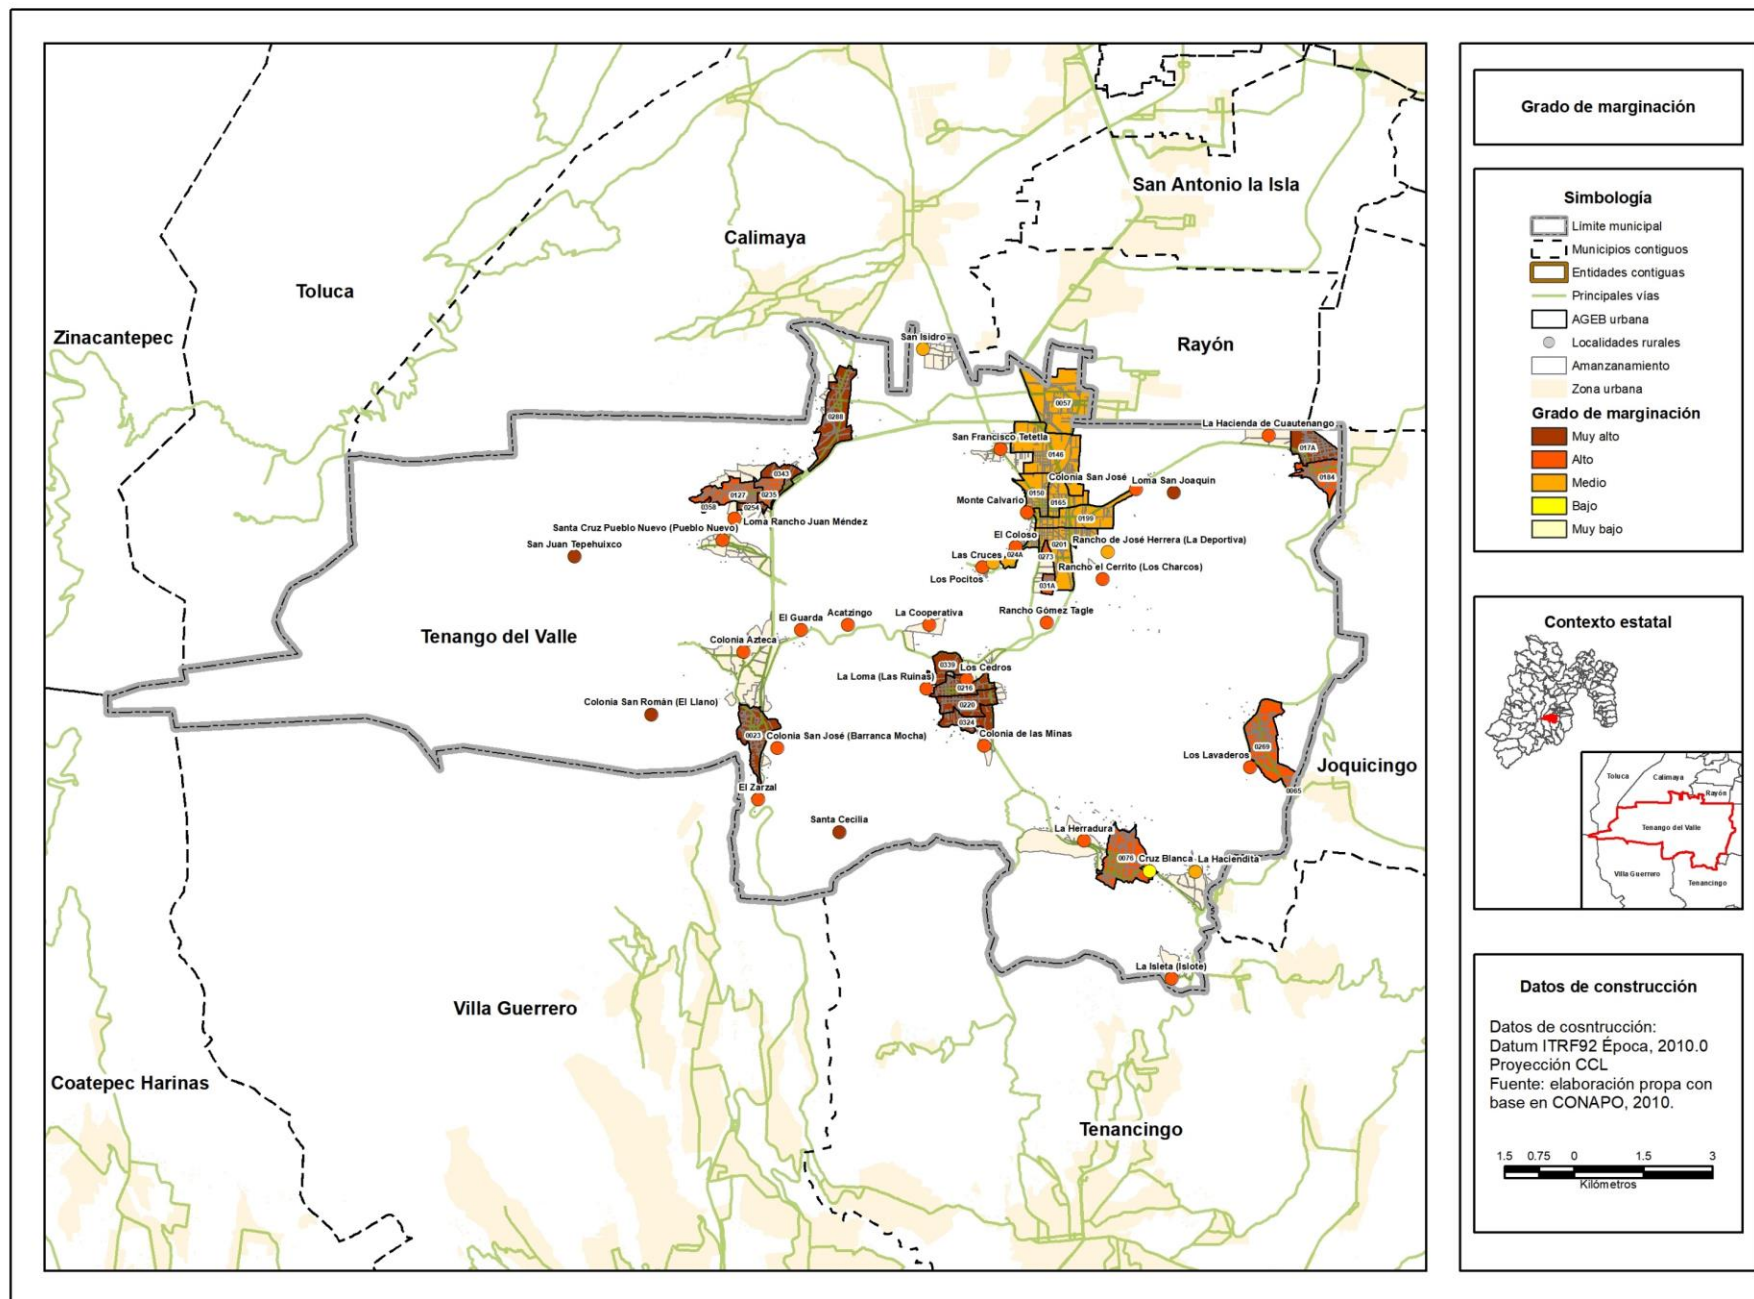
San Antonio la Isla

Calimaya

Toluca

Zinacantepec

Rayón

San Isidro

0057

La Hacienda de Cuautenango

0288

San Francisco Tetetla

0146

017A

0184

0343

Colonia San José

Loma San Joaquín

0127

0235

Monte Calvario

0150

0165

0358

0254

Loma Rancho Juan Méndez

0199

Santa Cruz Pueblo Nuevo (Pueblo Nuevo)

El Coloso

0201

Rancho de José Herrera (La Deportiva)

San Juan Tepehuixco

Las Cruces

024A

0273

Rancho el Cerrito (Los Charcos)

Los Pocitos

031A

Rancho Gómez Tagle

El Guarda

Acatzingo

La Cooperativa

Tenango del Valle

Colonia Azteca

0339

Los Cedros

La Loma (Las Ruinas)

0216

0220

Colonia San Román (El Llano)

0324

0023

Colonia San José (Barranca Mocha)

Colonia de las Minas

0269

Los Lavaderos

Joquicingo

0065

El Zarzal

Santa Cecilia

La Herradura

0076

Cruz Blanca

La Haciendita

La Isleta (Islote)

Villa Guerrero

Coatepec Harinas

Tenancingo

Grado de marginación

Simbología

Límite municipal

Municipios contiguos

Entidades contiguas

Principales vías

AGEB urbana

Localidades rurales

Amanzanamiento

Zona urbana

Grado de marginación

Muy alto

Alto

Medio

Bajo

Muy bajo

Contexto estatal

Toluca

Calimaya

Rayón

Tenango del Valle

Villa Guerrero

Tenancingo

Datos de construcción

Datos de cosntrucción:
Datum ITRF92 Época, 2010.0
Proyección CCL
Fuente: elaboración propa con base en CONAPO, 2010.

1.5 0.75 0 1.5 3
Kilómetros